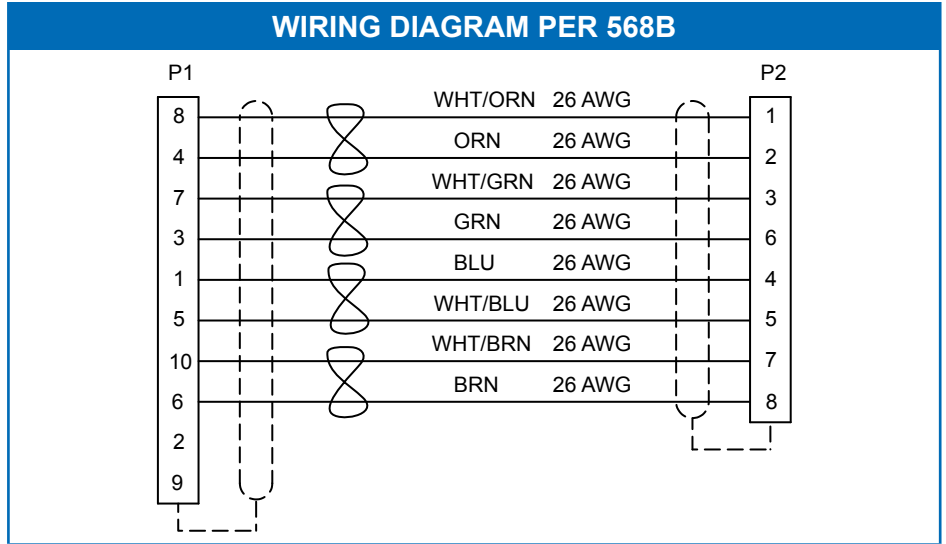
WIRING DIAGRAM PER 568B

P1

P2

| P1 | Wire | Gauge | P2 |
|---|---|---|---|
| 8 | WHT/ORN | 26 AWG | 1 |
| 4 | ORN | 26 AWG | 2 |
| 7 | WHT/GRN | 26 AWG | 3 |
| 3 | GRN | 26 AWG | 6 |
| 1 | BLU | 26 AWG | 4 |
| 5 | WHT/BLU | 26 AWG | 5 |
| 10 | WHT/BRN | 26 AWG | 7 |
| 6 | BRN | 26 AWG | 8 |
| 2 | | | |
| 9 | | | |